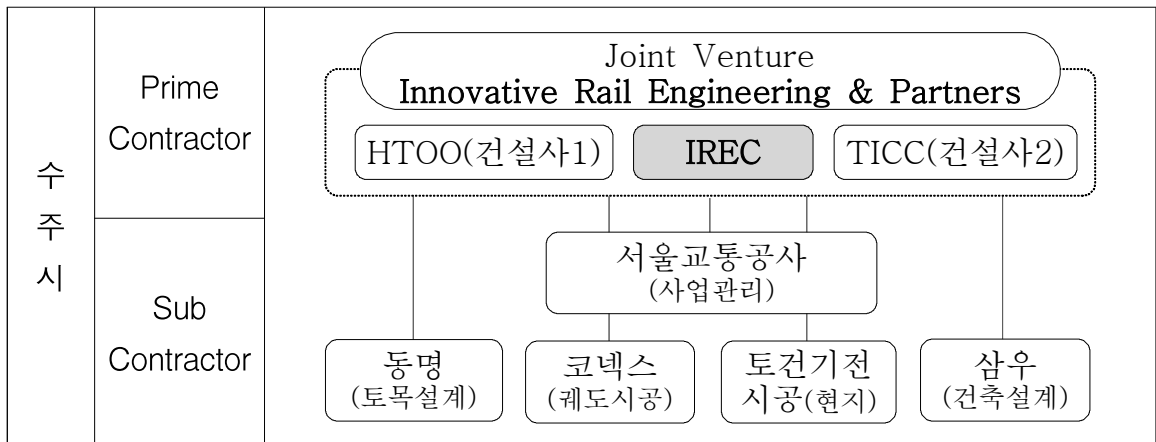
수주시

Prime Contractor

Sub Contractor

Joint Venture
Innovative Rail Engineering & Partners

HTOO(건설사1)

IREC

TICC(건설사2)

서울교통공사
(사업관리)

동명
(토목설계)

코넥스
(궤도시공)

토건기전
시공(현지)

삼우
(건축설계)